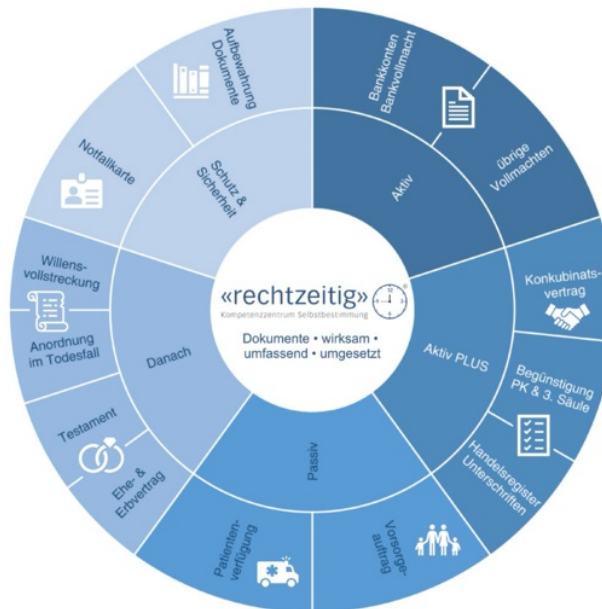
«rechtzeitig»
Kompetenzzentrum Selbstbestimmung

Dokumente • wirksam • umfassend • umgesetzt

Aktiv

Bankkonten Bankvollmacht

übrige Vollmachten

Aktiv PLUS

Konkubinats-vertrag

Begünstigung PK & 3. Säule

Handelsregister Unterschriften

Passiv

Vorsorge-auftrag

Patienten-verfügung

Danach

Ehe- & Erbvertrag

Testament

Anordnung im Todesfall

Willens-vollstreckung

Schutz & Sicherheit

Notfallkarte

Aufbewahrung Dokumente